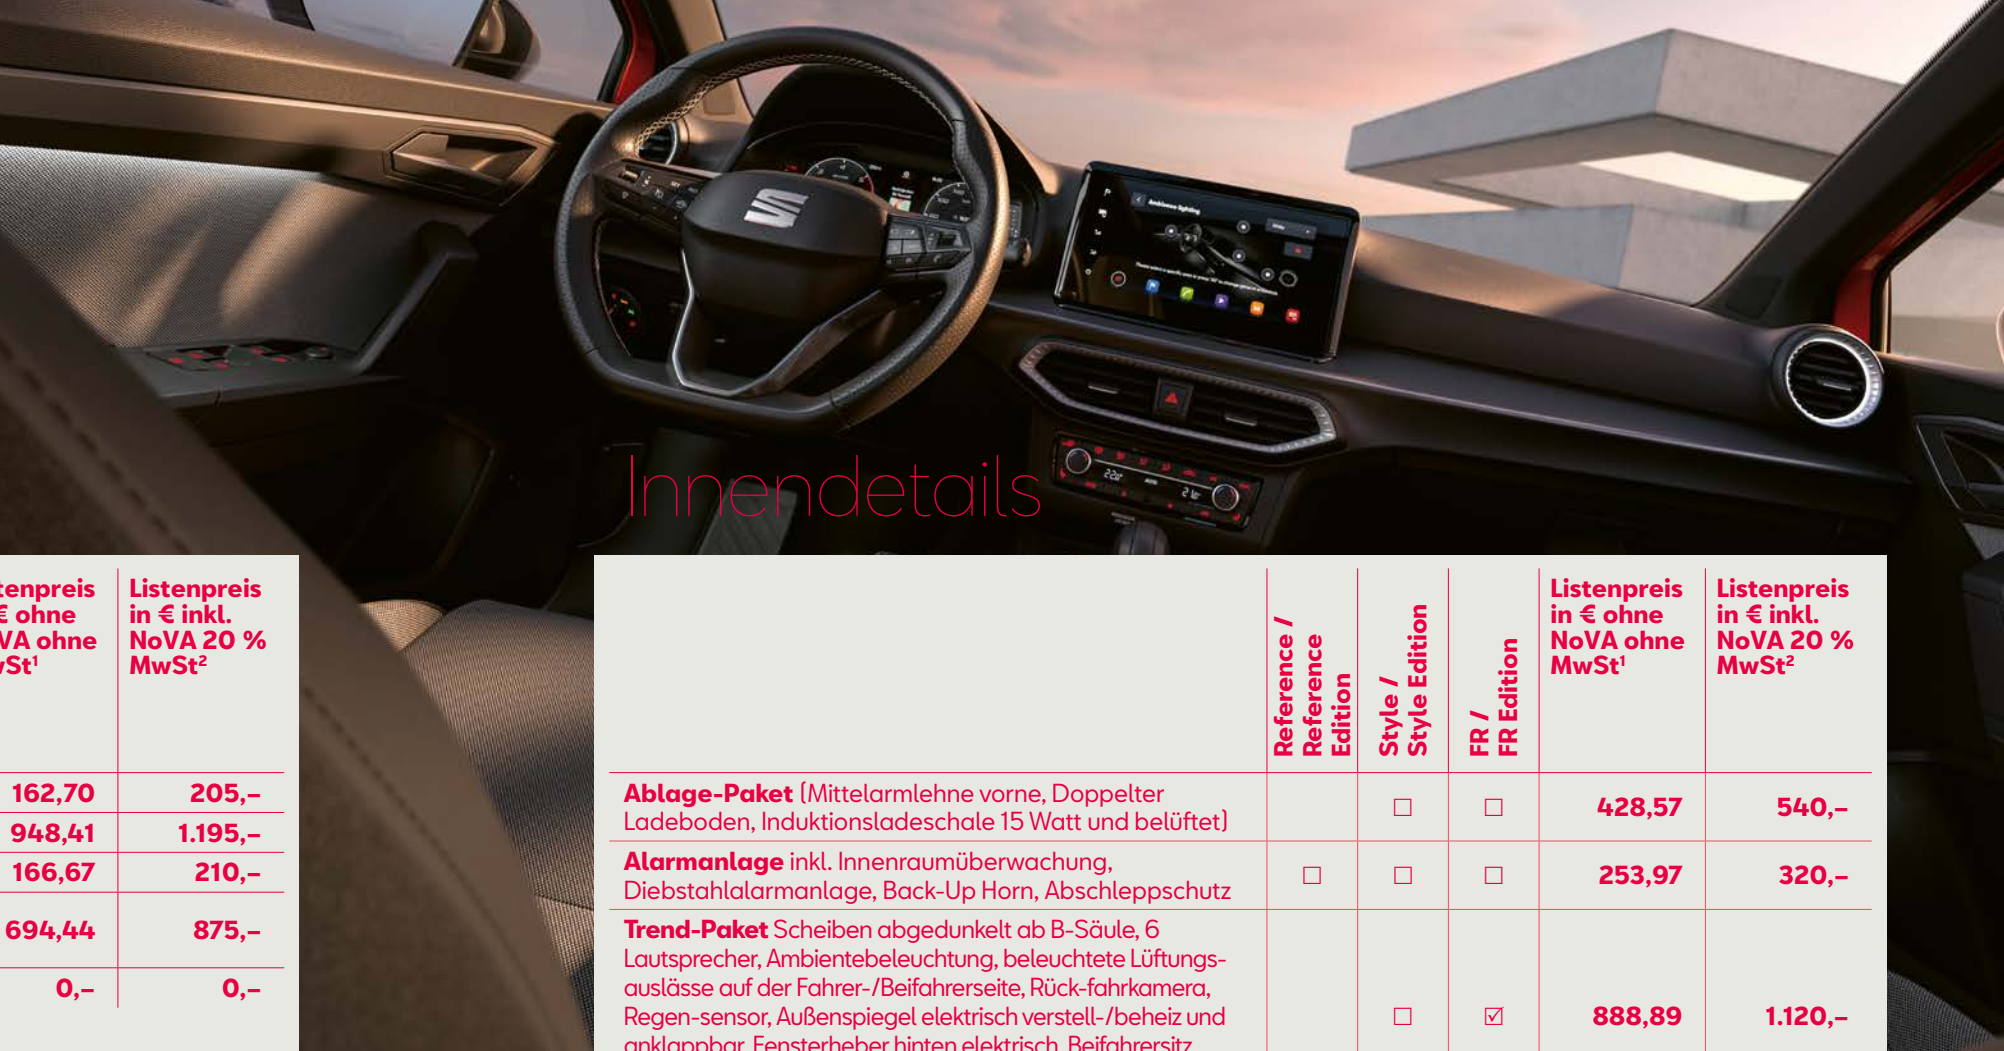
Innendetails

| ...enpreis ...€ ohne ...VA ohne ...St¹ | Listenpreis in € inkl. NoVA 20 % MwSt² |
|---|---|
| 162,70 | 205,– |
| 948,41 | 1.195,– |
| 166,67 | 210,– |
| 694,44 | 875,– |
| 0,– | 0,– |

| | Reference / Reference Edition | Style / Style Edition | FR / FR Edition | Listenpreis in € ohne NoVA ohne MwSt¹ | Listenpreis in € inkl. NoVA 20 % MwSt² |
|---|---|---|---|---|---|
| **Ablage-Paket** (Mittelarmlehne vorne, Doppelter Ladeboden, Induktionsladeschale 15 Watt und belüftet) | | ☐ | ☐ | 428,57 | 540,– |
| **Alarmanlage** inkl. Innenraumüberwachung, Diebstahlalarmanlage, Back-Up Horn, Abschleppschutz | ☐ | ☐ | ☐ | 253,97 | 320,– |
| **Trend-Paket** Scheiben abgedunkelt ab B-Säule, 6 Lautsprecher, Ambientebeleuchtung, beleuchtete Lüftungsauslässe auf der Fahrer-/Beifahrerseite, Rück-fahrkamera, Regen-sensor, Außenspiegel elektrisch verstell-/beheiz und anklappbar, Fensterheber hinten elektrisch, Beifahrersitz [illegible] | | ☐ | ☑ | 888,89 | 1.120,– |